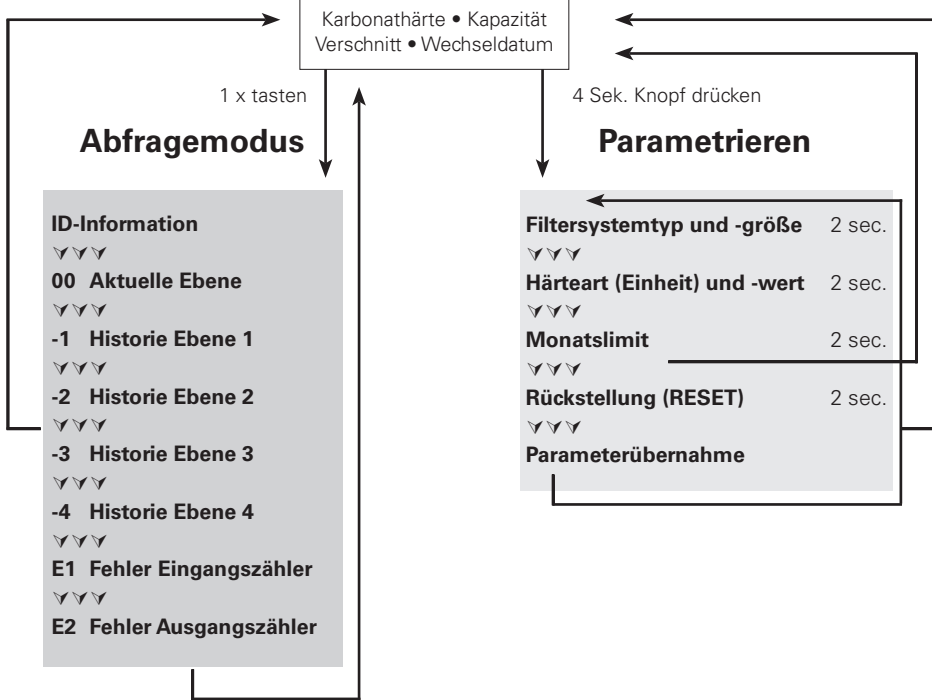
Karbonathärte • Kapazität
Verschnitt • Wechseldatum

1 x tasten

4 Sek. Knopf drücken

Abfragemodus

Parametrieren

ID-Information
00 Aktuelle Ebene
-1 Historie Ebene 1
-2 Historie Ebene 2
-3 Historie Ebene 3
-4 Historie Ebene 4
E1 Fehler Eingangszähler
E2 Fehler Ausgangszähler

Filtersystemtyp und -größe 2 sec.
Härteart (Einheit) und -wert 2 sec.
Monatslimit 2 sec.
Rückstellung (RESET) 2 sec.
Parameterübernahme